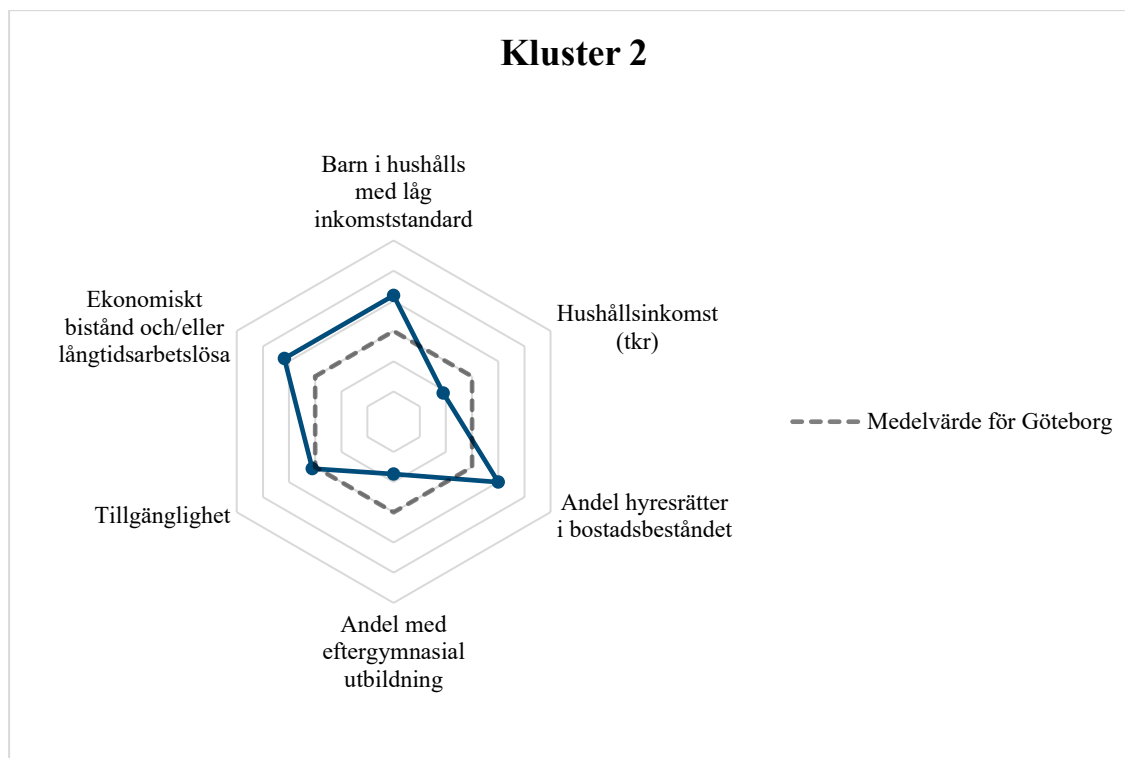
Kluster 2

Barn i hushålls med låg inkomststandard

Hushållsinkomst (tkr)

Andel hyresrätter i bostadsbeståndet

Andel med eftergymnasial utbildning

Tillgänglighet

Ekonomiskt bistånd och/eller långtidsarbetslösa

Medelvärde för Göteborg